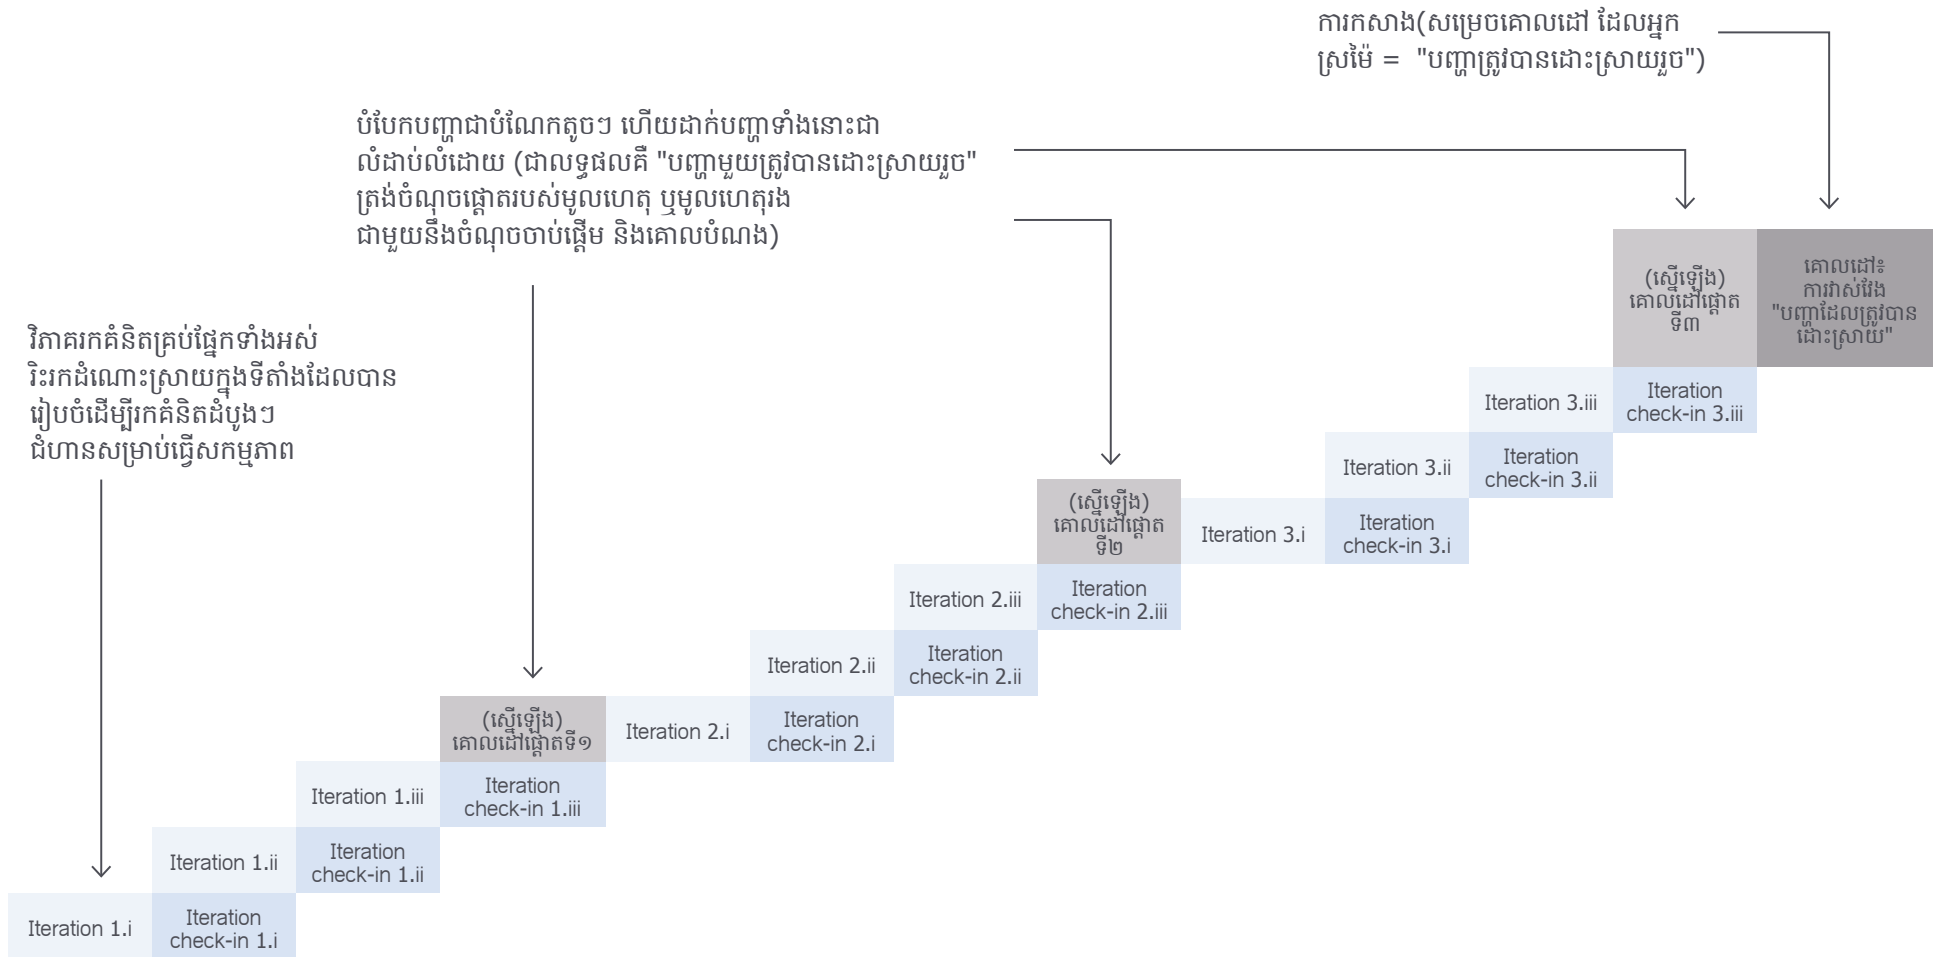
ការកសាង(សម្រេចគោលដៅ ដែលអ្នកស្រម៉ៃ = "បញ្ហាត្រូវបានដោះស្រាយរួច")

បំបែកបញ្ហាជាបំណែកតូចៗ ហើយដាក់បញ្ហាទាំងនោះជាលំដាប់លំដោយ (ជាលទ្ធផលគឺ "បញ្ហាមួយត្រូវបានដោះស្រាយរួច" ត្រង់ចំណុចផ្តោតរបស់មូលហេតុ ឬមូលហេតុរង ជាមួយនឹងចំណុចចាប់ផ្តើម និងគោលបំណង)

វិភាគរកគំនិតគ្រប់ផ្នែកទាំងអស់ រិះរកដំណោះស្រាយក្នុងទីតាំងដែលបានរៀបចំដើម្បីរកគំនិតដំបូងៗ ជំហានសម្រាប់ធ្វើសកម្មភាព

(ស្មើឡើង) គោលដៅផ្តោតទី៣

គោលដៅ៖ ការវាស់វែង "បញ្ហាដែលត្រូវបានដោះស្រាយ"

Iteration 3.iii

Iteration check-in 3.iii

Iteration 3.ii

Iteration check-in 3.ii

(ស្មើឡើង) គោលដៅផ្តោតទី២

Iteration 3.i

Iteration check-in 3.i

Iteration 2.iii

Iteration check-in 2.iii

Iteration 2.ii

Iteration check-in 2.ii

(ស្មើឡើង) គោលដៅផ្តោតទី១

Iteration 2.i

Iteration check-in 2.i

Iteration 1.iii

Iteration check-in 1.iii

Iteration 1.ii

Iteration check-in 1.ii

Iteration 1.i

Iteration check-in 1.i